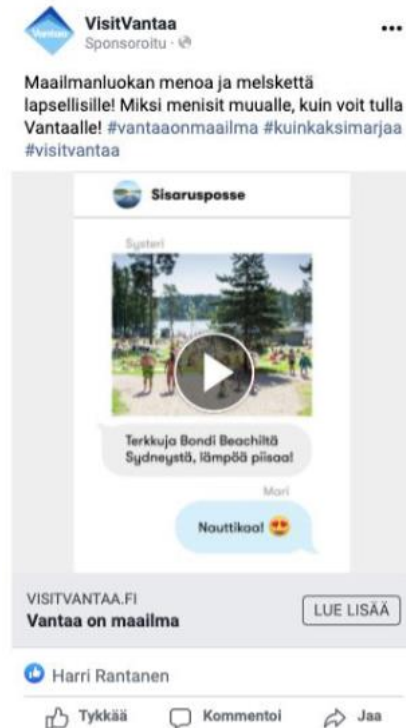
VisitVantaa
Sponsoroitu ·

...

Maailmanluokan menoa ja melskettä lapsellisille! Miksi menisit muualle, kuin voit tulla Vantaalle! #vantaaonmaailma #kuinkaksimarjaa #visitvantaa

Sisaruposse

Systeri

Terkkuja Bondi Beachiltä Sydneystä, lämpöä piisaa!

Mari

Nauttikaa! 😍

VISITVANTAA.FI
Vantaa on maailma

LUE LISÄÄ

Harri Rantanen

Tykkää
Kommentoi
Jaa